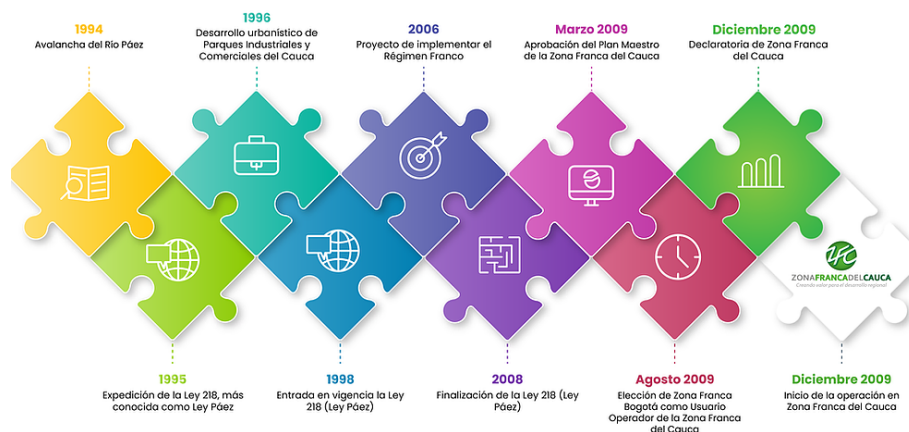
1994
Avalancha del Río Páez

1996
Desarrollo urbanístico de Parques Industriales y Comerciales del Cauca

2006
Proyecto de implementar el Régimen Franco

Marzo 2009
Aprobación del Plan Maestro de la Zona Franca del Cauca

Diciembre 2009
Declaratoria de Zona Franca del Cauca

ZONAFRANCADELCAUCA
Creando valor para el desarrollo regional

1995
Expedición de la Ley 218, más conocida como Ley Páez

1998
Entrada en vigencia la Ley 218 (Ley Páez)

2008
Finalización de la Ley 218 (Ley Páez)

Agosto 2009
Elección de Zona Franca Bogotá como Usuario Operador de la Zona Franca del Cauca

Diciembre 2009
Inicio de la operación en Zona Franca del Cauca